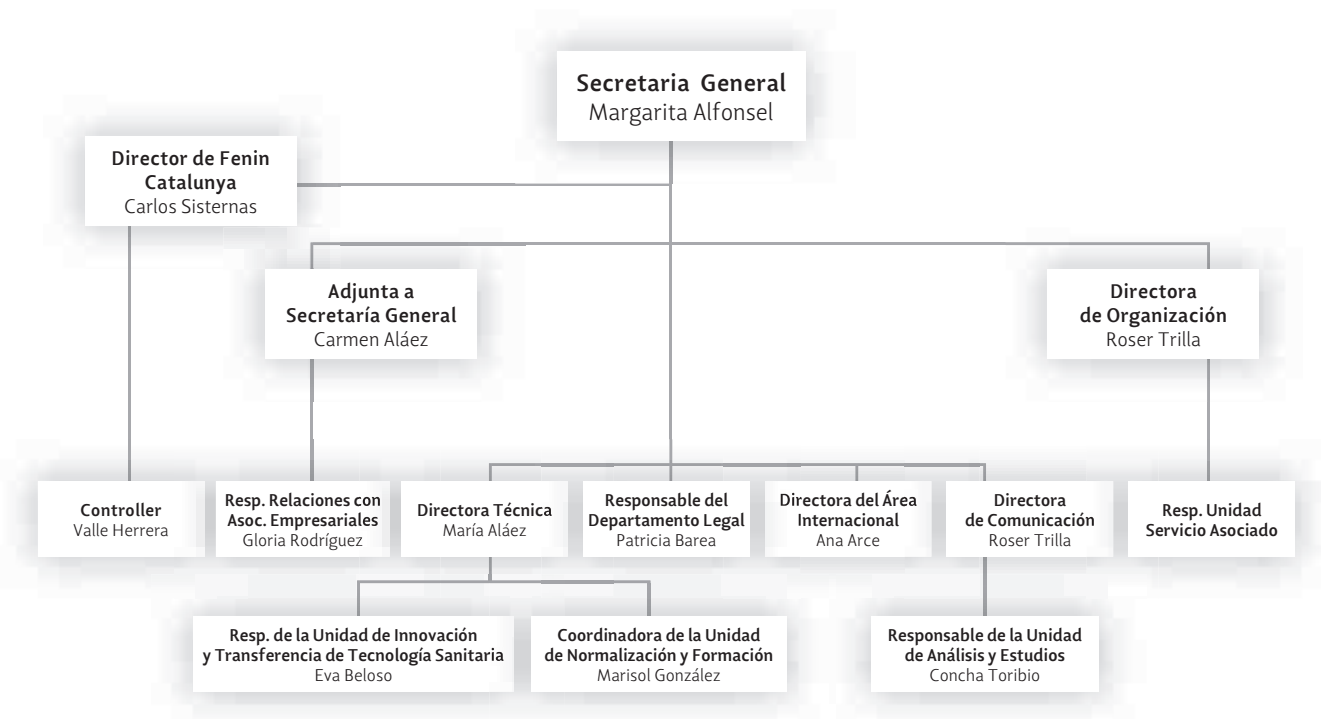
Secretaria General
Margarita Alfonsel

Director de Fenin Catalunya
Carlos Sisternas

Adjunta a Secretaría General
Carmen Aláez

Directora de Organización
Roser Trilla

Controller
Valle Herrera

Resp. Relaciones con Asoc. Empresariales
Gloria Rodríguez

Directora Técnica
María Aláez

Responsable del Departamento Legal
Patricia Barea

Directora del Área Internacional
Ana Arce

Directora de Comunicación
Roser Trilla

Resp. Unidad Servicio Asociado

Resp. de la Unidad de Innovación y Transferencia de Tecnología Sanitaria
Eva Beloso

Coordinadora de la Unidad de Normalización y Formación
Marisol González

Responsable de la Unidad de Análisis y Estudios
Concha Toribio